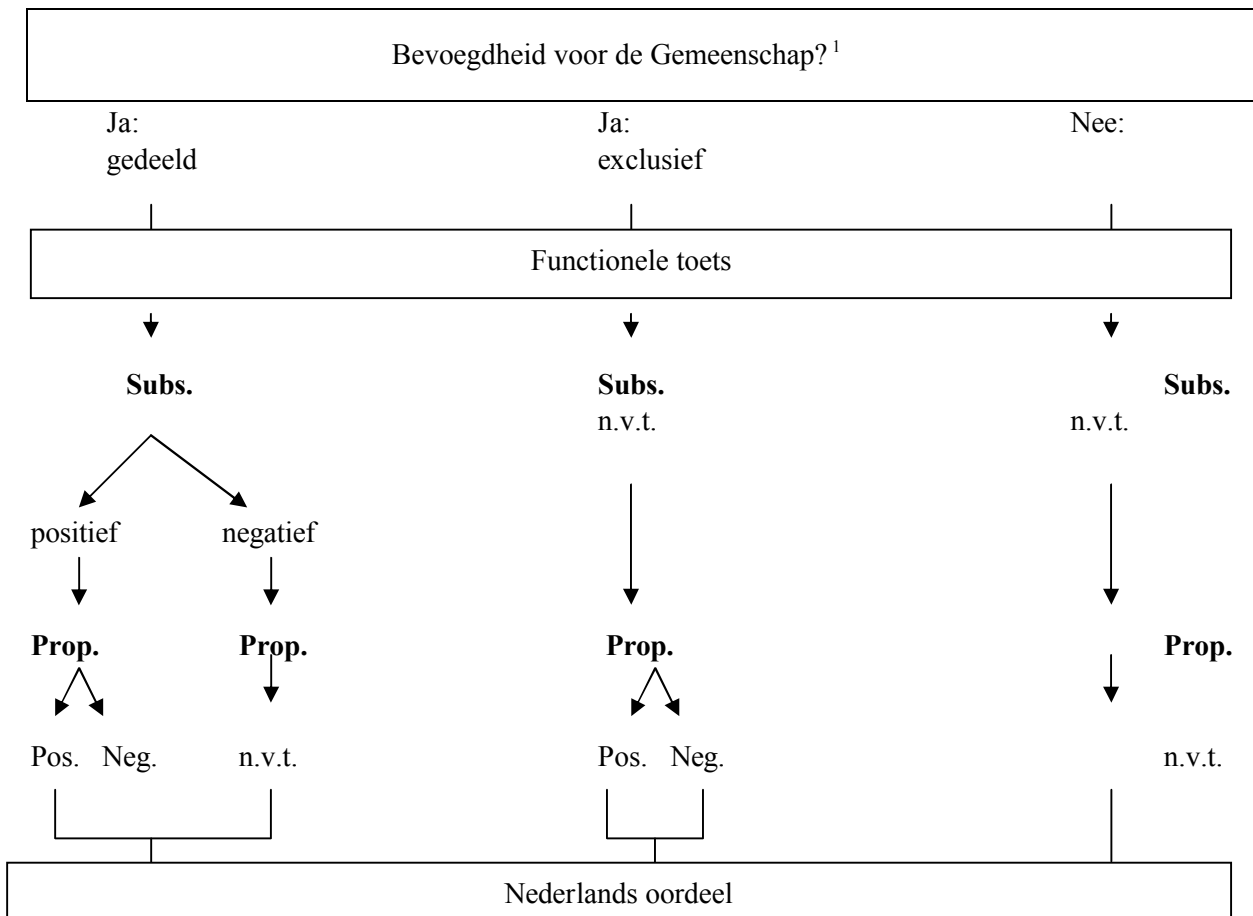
Bevoegdheid voor de Gemeenschap? $^1$

Ja: gedeeld

Ja: exclusief

Nee:

Functionele toets

Subs.

Subs.
n.v.t.

Subs.
n.v.t.

positief

negatief

Prop.

Prop.

Prop.

Prop.

Pos. Neg.

n.v.t.

Pos. Neg.

n.v.t.

Nederlands oordeel